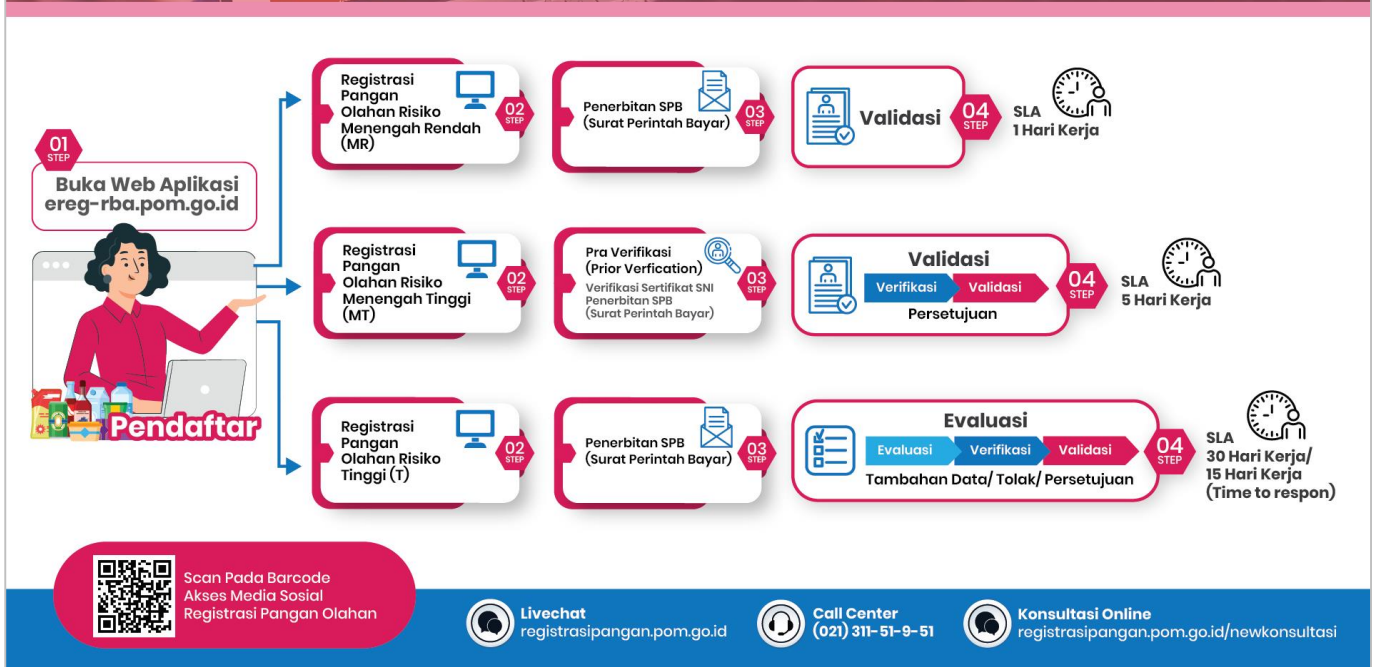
01
STEP

Buka Web Aplikasi
ereg-rba.pom.go.id

Pendaftar

Registrasi Pangan Olahan Risiko Menengah Rendah (MR)

02
STEP

Penerbitan SPB (Surat Perintah Bayar)

03
STEP

Validasi

04
STEP

SLA
1 Hari Kerja

Registrasi Pangan Olahan Risiko Menengah Tinggi (MT)

02
STEP

Pra Verifikasi (Prior Verfication)
Verifikasi Sertifikat SNI
Penerbitan SPB (Surat Perintah Bayar)

03
STEP

Validasi
Verifikasi
Validasi
Persetujuan

04
STEP

SLA
5 Hari Kerja

Registrasi Pangan Olahan Risiko Tinggi (T)

02
STEP

Penerbitan SPB (Surat Perintah Bayar)

03
STEP

Evaluasi
Evaluasi
Verifikasi
Validasi
Tambahan Data/ Tolak/ Persetujuan

04
STEP

SLA
30 Hari Kerja/
15 Hari Kerja
(Time to respon)

Scan Pada Barcode
Akses Media Sosial
Registrasi Pangan Olahan

Livechat
registrasipangan.pom.go.id

Call Center
(021) 311-51-9-51

Konsultasi Online
registrasipangan.pom.go.id/newkonsultasi